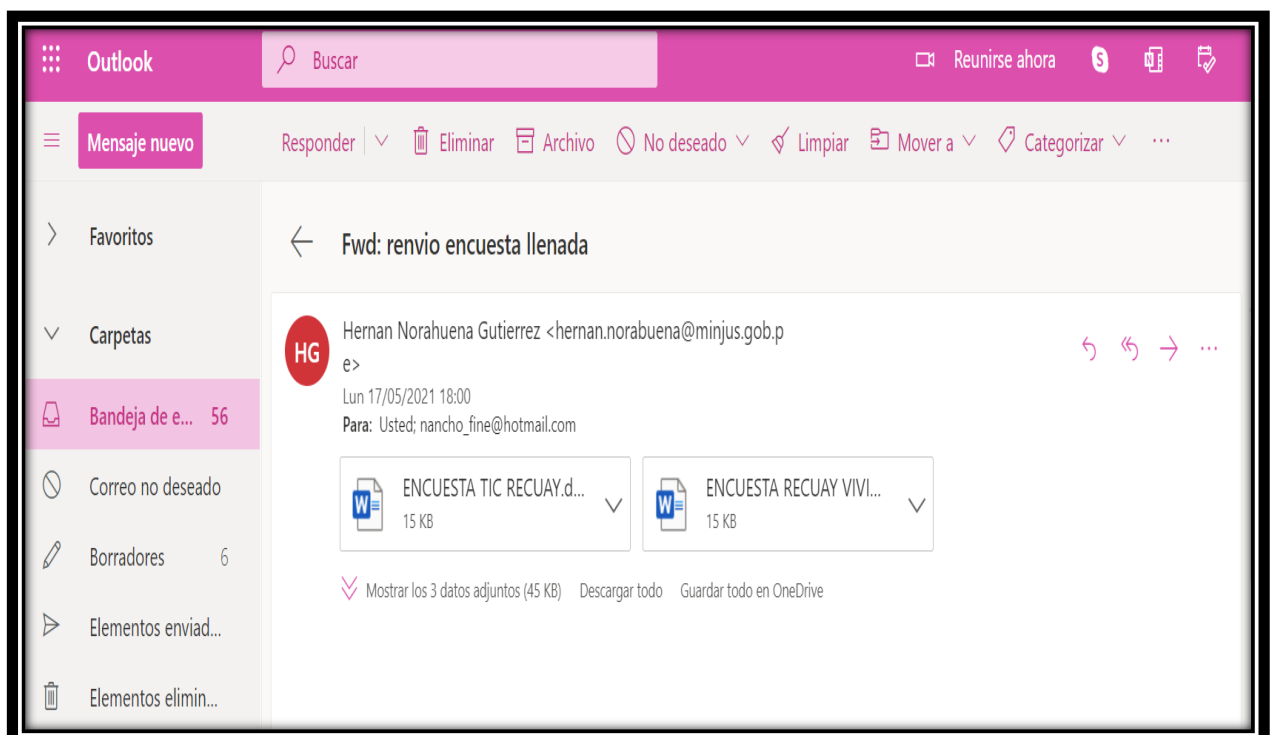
Outlook

Buscar

Reunirse ahora

Mensaje nuevo

Responder | Eliminar Archivo No deseado Limpiar Mover a Categorizar ···

Favoritos

Carpetas

Bandeja de e... 56

Correo no deseado

Borradores 6

Elementos enviad...

Elementos elimin...

Fwd: renvio encuesta llenada

HG

Hernan Norahuena Gutierrez <hernan.norabuena@minjus.gob.pe>

Lun 17/05/2021 18:00

Para: Usted; nancho_fine@hotmail.com

ENCUESTA TIC RECUAY.d...
15 KB

ENCUESTA RECUAY VIVI...
15 KB

Mostrar los 3 datos adjuntos (45 KB) Descargar todo Guardar todo en OneDrive